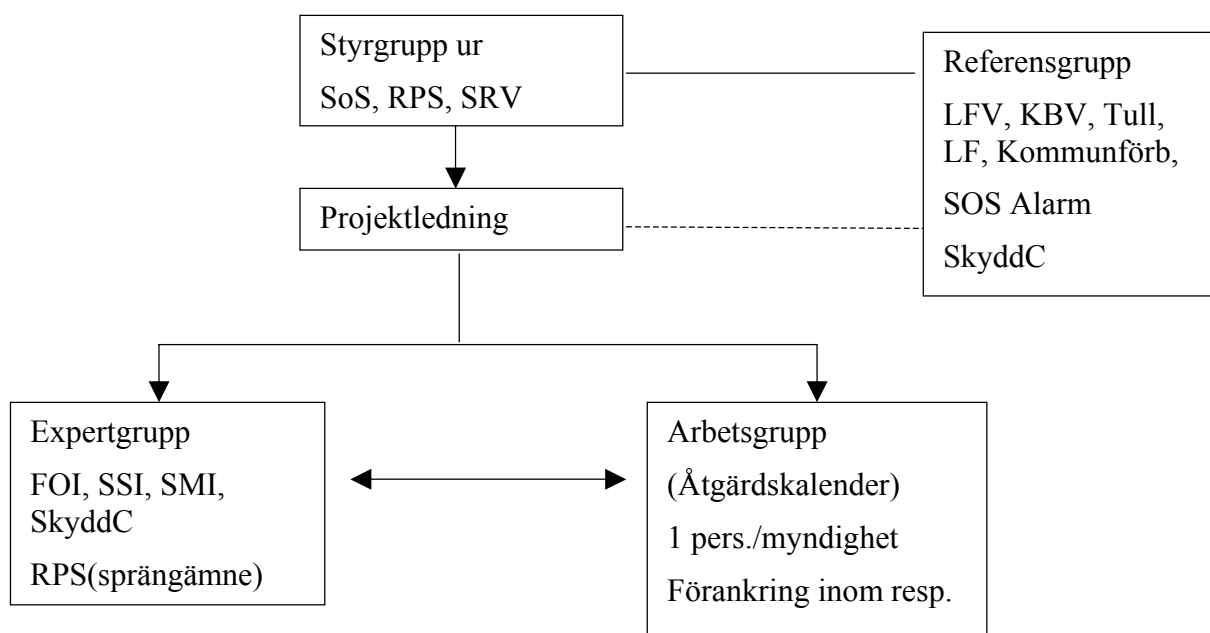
Styrgrupp ur
SoS, RPS, SRV

Referensgrupp
LFV, KBV, Tull, LF, Kommunförb,
SOS Alarm
SkyddC

Projektledning

Expertgrupp
FOI, SSI, SMI, SkyddC
RPS(sprängämne)

Arbetsgrupp
(Åtgärdskalender)
1 pers./myndighet
Förankring inom resp.